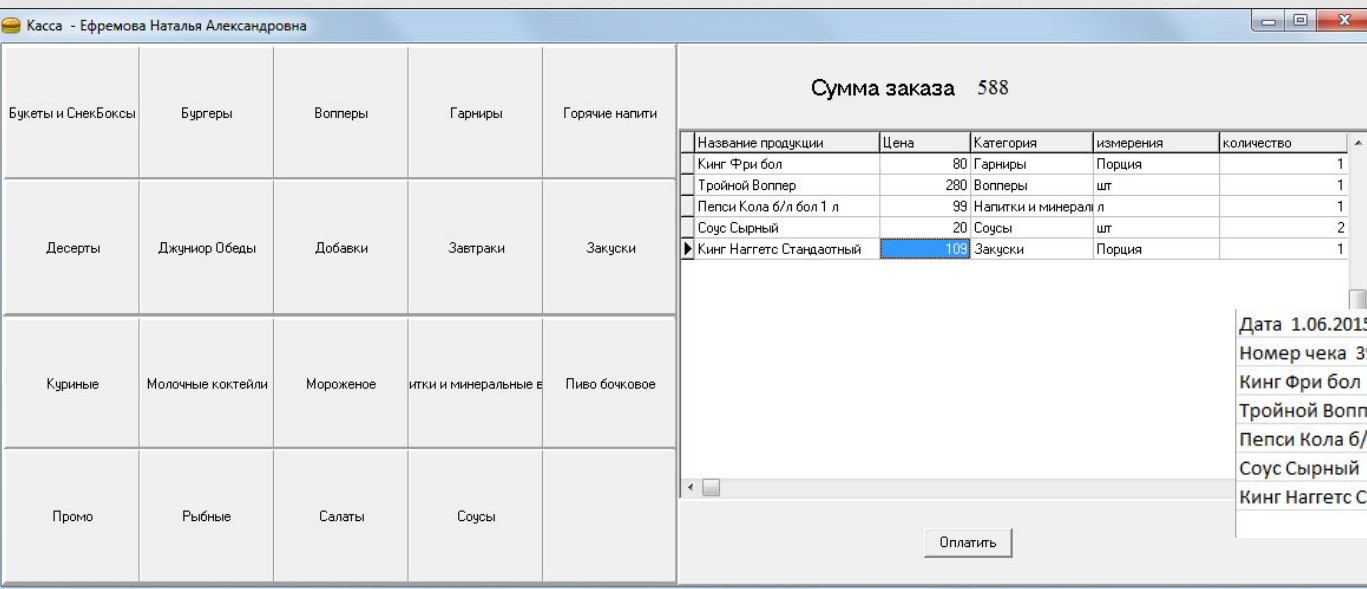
Касса - Ефремова Наталья Александровна

Букеты и СнекБоксы
Бургеры
Вопперы
Гарниры
Горячие напити
Десерты
Джуниор Обеды
Добавки
Завтраки
Закуски
Куриные
Молочные коктейли
Мороженое
итки и минеральные в
Пиво бочковое
Промо
Рыбные
Салаты
Соусы

Сумма заказа 588

| Название продукции | Цена | Категория | измерения | количество |
|---|---|---|---|---|
| Кинг Фри бол | 80 | Гарниры | Порция | 1 |
| Тройной Воппер | 280 | Вопперы | шт | 1 |
| Пепси Кола б/л бол 1 л | 99 | Напитки и минерал | л | 1 |
| Соус Сырный | 20 | Соусы | шт | 2 |
| Кинг Наггетс Стандаотный | 109 | Закуски | Порция | 1 |

Дата 1.06.2015
Номер чека 3
Кинг Фри бол
Тройной Вопп
Пепси Кола б/
Соус Сырный
Кинг Наггетс С

Оплатить